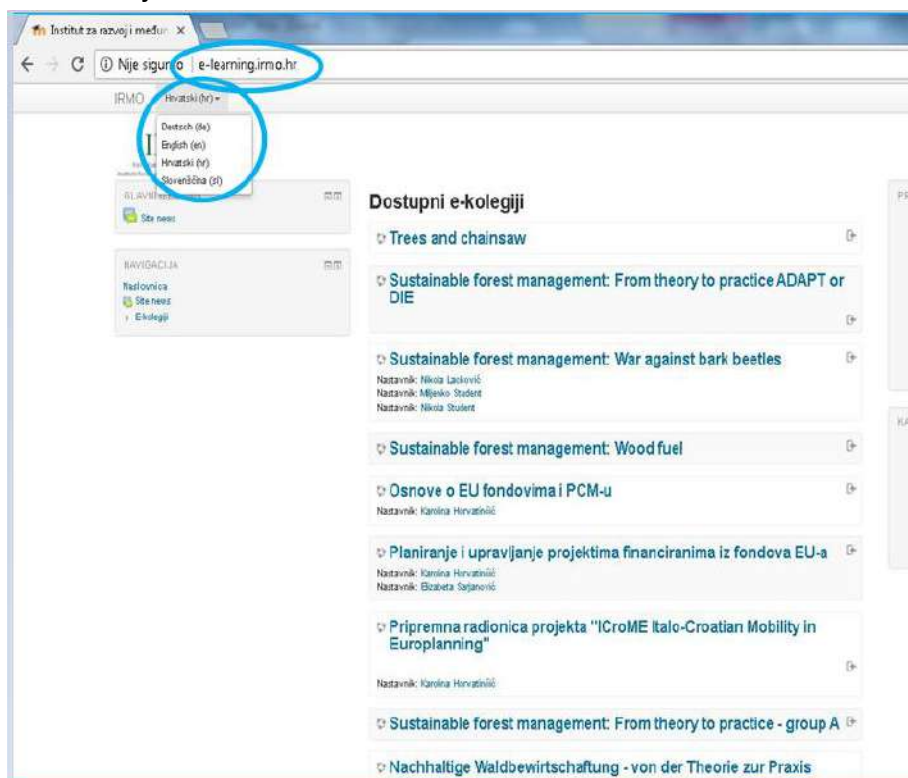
Institut za razvoj i međun ×

Nije sigurno | e-learning.irmo.hr

IRMO Hrvatski (hr) ▾

Deutsch (de)
English (en)
Hrvatski (hr)
Slovenščina (sl)

GLAVNI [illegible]
Site news

NAVIGACIJA
Naslovnica
Site news
E-kolegiji

Dostupni e-kolegiji

Trees and chainsaw

Sustainable forest management: From theory to practice ADAPT or DIE

Sustainable forest management: War against bark beetles
Nastavnik: Nikola Lacković
Nastavnik: Miljenko Student
Nastavnik: Nikola Student

Sustainable forest management: Wood fuel

Osnove o EU fondovima i PCM-u
Nastavnik: Karolina Horvatinčić

Planiranje i upravljanje projektima financiranima iz fondova EU-a
Nastavnik: Karolina Horvatinčić
Nastavnik: Elizabeta Sarjanović

Pripremna radionica projekta "ICroME Italo-Croatian Mobility in Europlanning"
Nastavnik: Karolina Horvatinčić

Sustainable forest management: From theory to practice - group A

Nachhaltige Waldbewirtschaftung - von der Theorie zur Praxis